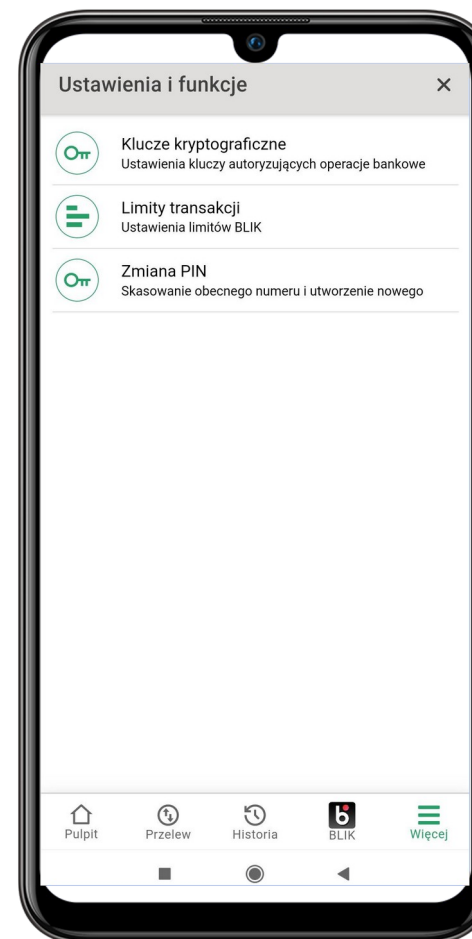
Ustawienia i funkcje
×

Klucze kryptograficzne
Ustawienia kluczy autoryzujących operacje bankowe

Limity transakcji
Ustawienia limitów BLIK

Zmiana PIN
Skasowanie obecnego numeru i utworzenie nowego

Pulpit
Przelew
Historia
BLIK
Więcej